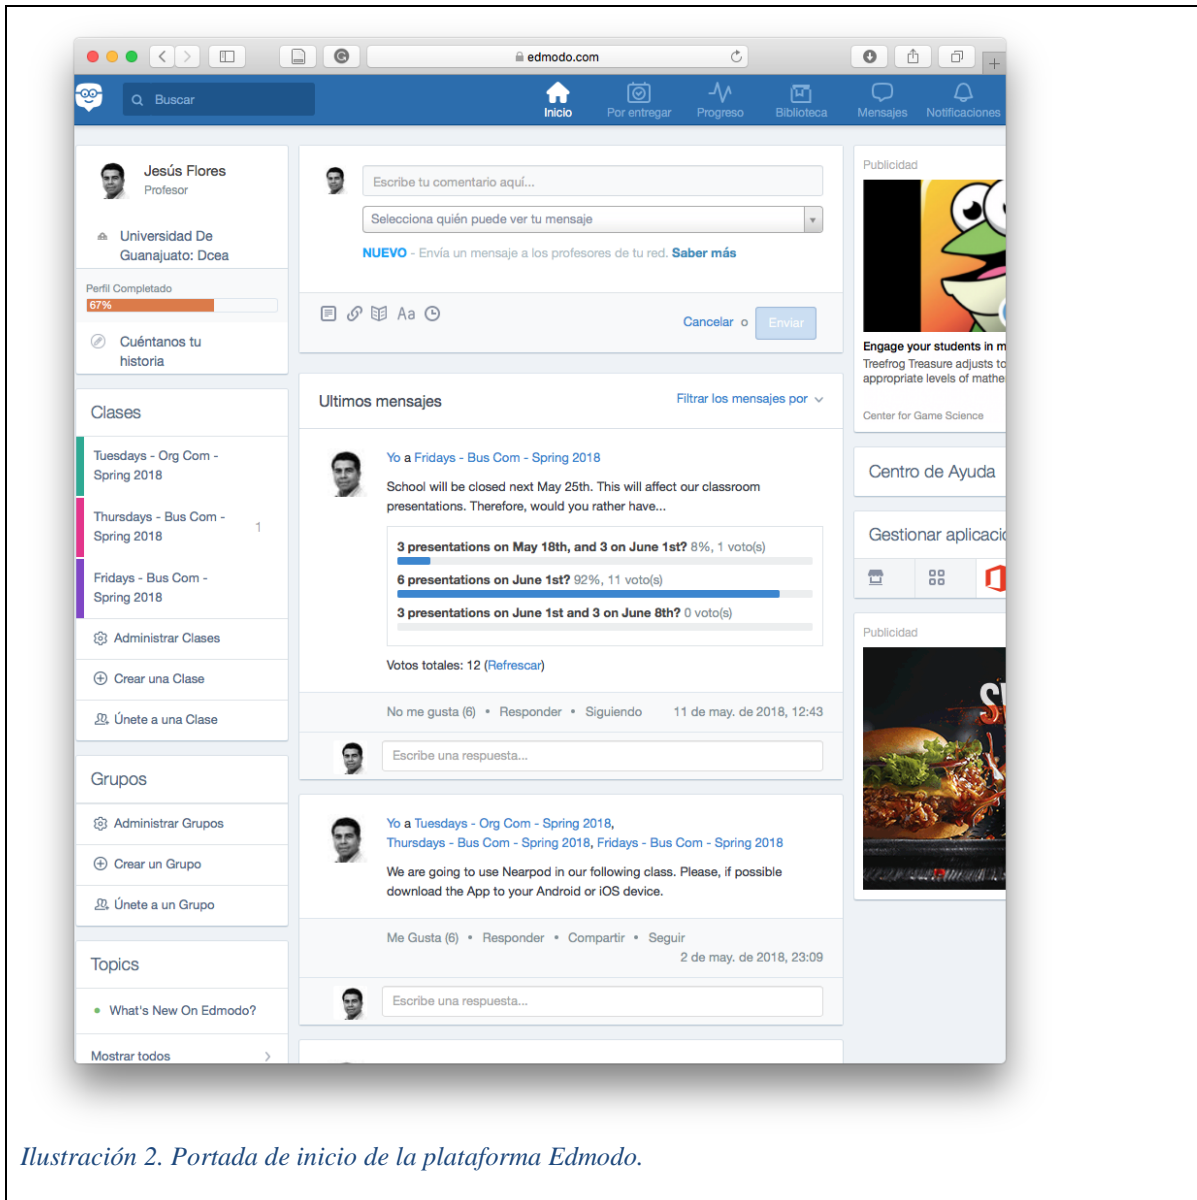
edmodo.com

Buscar

Inicio Por entregar Progreso Biblioteca Mensajes Notificaciones

Jesús Flores
Profesor

Universidad De Guanajuato: Dcea

Perfil Completado
67%

Cuéntanos tu historia

Clases

Tuesdays - Org Com - Spring 2018

Thursdays - Bus Com - Spring 2018 1

Fridays - Bus Com - Spring 2018

Administrar Clases

Crear una Clase

Únete a una Clase

Grupos

Administrar Grupos

Crear un Grupo

Únete a un Grupo

Topics

What's New On Edmodo?

Mostrar todos

Escribe tu comentario aquí...

Selecciona quién puede ver tu mensaje

NUEVO - Envía un mensaje a los profesores de tu red. Saber más

Aa

Cancelar o Enviar

Ultimos mensajes

Filtrar los mensajes por

Yo a Fridays - Bus Com - Spring 2018

School will be closed next May 25th. This will affect our classroom presentations. Therefore, would you rather have...

3 presentations on May 18th, and 3 on June 1st? 8%, 1 voto(s)

6 presentations on June 1st? 92%, 11 voto(s)

3 presentations on June 1st and 3 on June 8th? 0 voto(s)

Votos totales: 12 (Refrescar)

No me gusta (6) • Responder • Siguiendo 11 de may. de 2018, 12:43

Escribe una respuesta...

Yo a Tuesdays - Org Com - Spring 2018, Thursdays - Bus Com - Spring 2018, Fridays - Bus Com - Spring 2018

We are going to use Nearpod in our following class. Please, if possible download the App to your Android or iOS device.

Me Gusta (6) • Responder • Compartir • Seguir
2 de may. de 2018, 23:09

Escribe una respuesta...

Publicidad

Engage your students in m
Treefrog Treasure adjusts to appropriate levels of mathe

Center for Game Science

Centro de Ayuda

Gestionar aplicaci

Publicidad

S

Ilustración 2. Portada de inicio de la plataforma Edmodo.